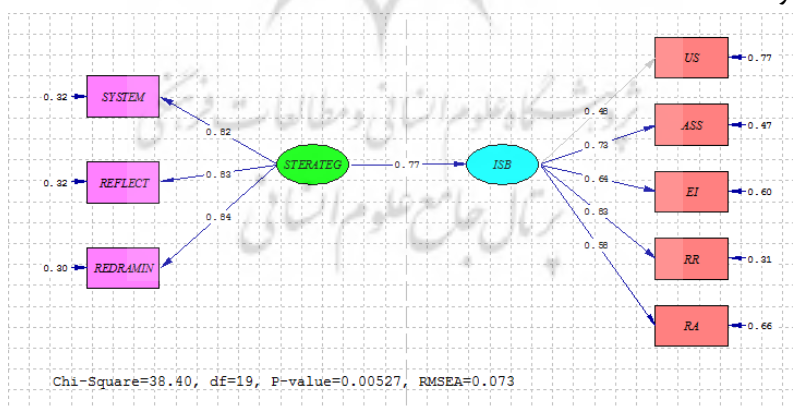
0.32 SYSTEM
0.32 REFLECT
0.30 REDRAMIN
0.82
0.83
0.84
STERATEG
0.77
ISB
0.48
0.73
0.64
0.83
0.58
US 0.77
ASS 0.47
EI 0.60
RR 0.31
RA 0.66
پژوهشگاه علوم انسانی و مطالعات فرهنگی
پرتال جامع علوم انسانی
Chi-Square=38.40, df=19, P-value=0.00527, RMSEA=0.073